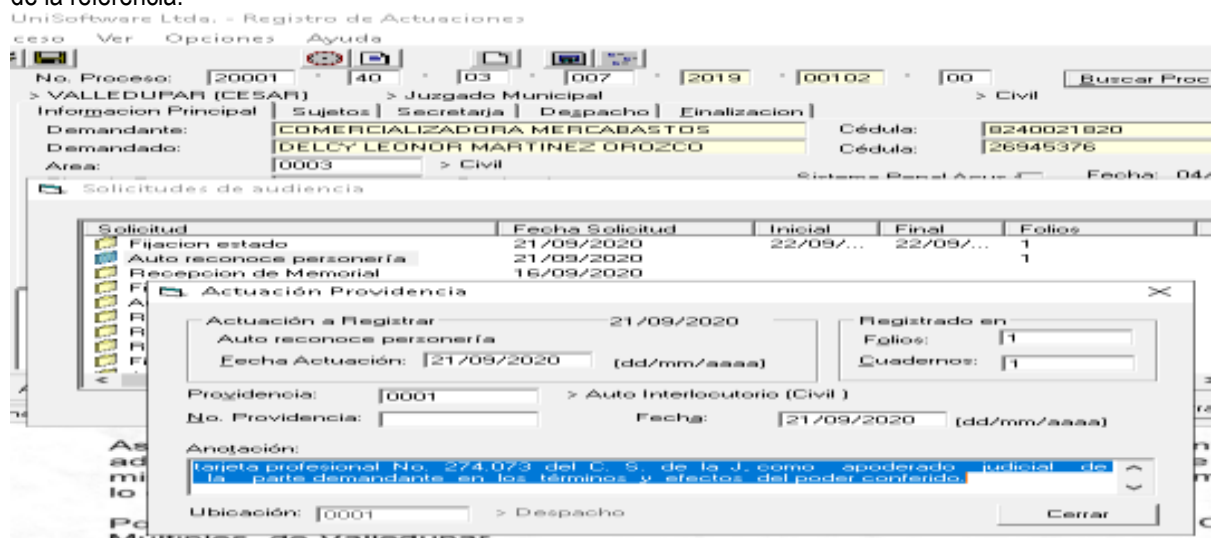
de la referencia.
UniSoftware Ltda. - Registro de Actuaciones
ceso Ver Opciones Ayuda

No. Proceso: 20001 - 40 - 03 - 007 - 2019 - 00102 - 00 Buscar Proc
> VALLEDUPAR (CESAR) > Juzgado Municipal > Civil
Informacion Principal | Sujetos | Secretaria | Despacho | Finalizacion
Demandante: COMERCIALIZADORA MERCABASTOS Cédula: 8240021820
Demandado: DELCY LEONOR MARTINEZ OROZCO Cédula: 26945376
Area: 0003 > Civil
Fecha: 04/

Solicitudes de audiencia

| Solicitud | Fecha Solicitud | Inicial | Final | Folios |
|---|---|---|---|---|
| Fijacion estado | 21/09/2020 | 22/09/... | 22/09/... | 1 |
| Auto reconoce personería | 21/09/2020 | | | 1 |
| Recepcion de Memorial | 16/09/2020 | | | |

Actuación Providencia

Actuación a Registrar 21/09/2020
Auto reconoce personería
Fecha Actuación: 21/09/2020 (dd/mm/aaaa)

Registrado en
Folios: 1
Cuadernos: 1

Providencia: 0001 > Auto Interlocutorio (Civil )
No. Providencia: Fecha: 21/09/2020 (dd/mm/aaaa)

Anotación:
tarjeta profesional No. 274.073 del C. S. de la J. como apoderado judicial de la parte demandante en los términos y efectos del poder conferido.

Ubicación: 0001 > Despacho Cerrar